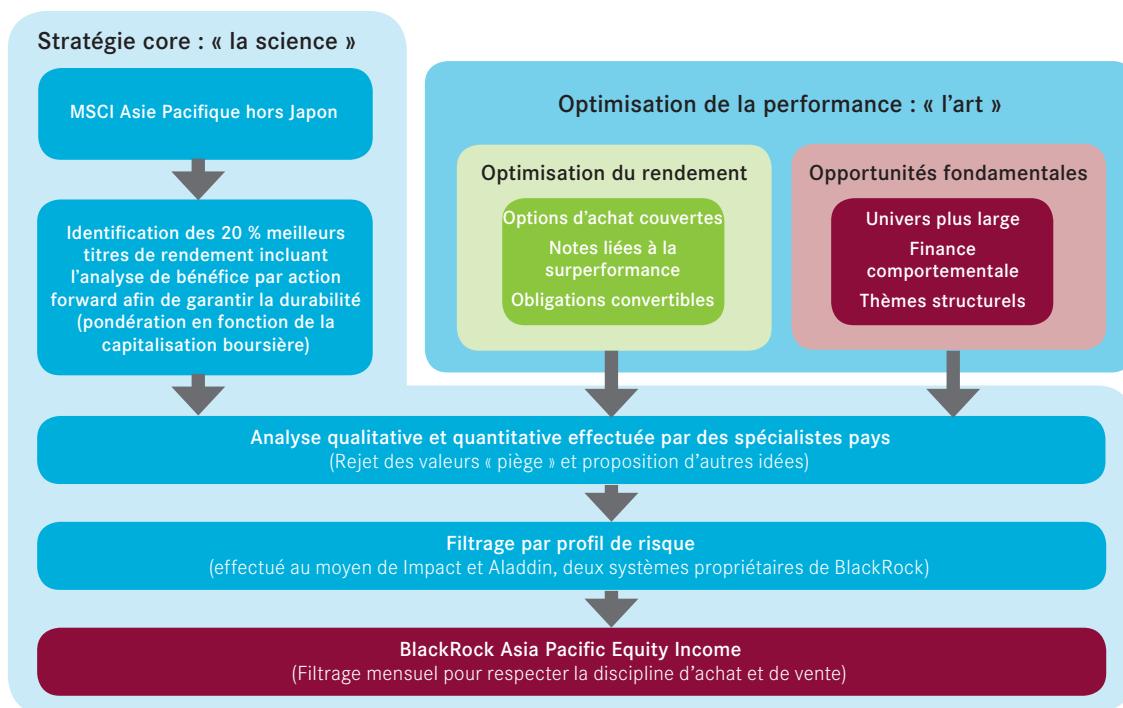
Stratégie core : « la science »

MSCI Asie Pacifique hors Japon

Identification des 20 % meilleurs titres de rendement incluant l'analyse de bénéfice par action forward afin de garantir la durabilité (pondération en fonction de la capitalisation boursière)

Optimisation de la performance : « l'art »

Optimisation du rendement

Options d'achat couvertes
Notes liées à la surperformance
Obligations convertibles

Opportunités fondamentales

Univers plus large
Finance comportementale
Thèmes structurels

Analyse qualitative et quantitative effectuée par des spécialistes pays
(Rejet des valeurs « piège » et proposition d'autres idées)

Filtrage par profil de risque
(effectué au moyen de Impact et Aladdin, deux systèmes propriétaires de BlackRock)

BlackRock Asia Pacific Equity Income
(Filtrage mensuel pour respecter la discipline d'achat et de vente)